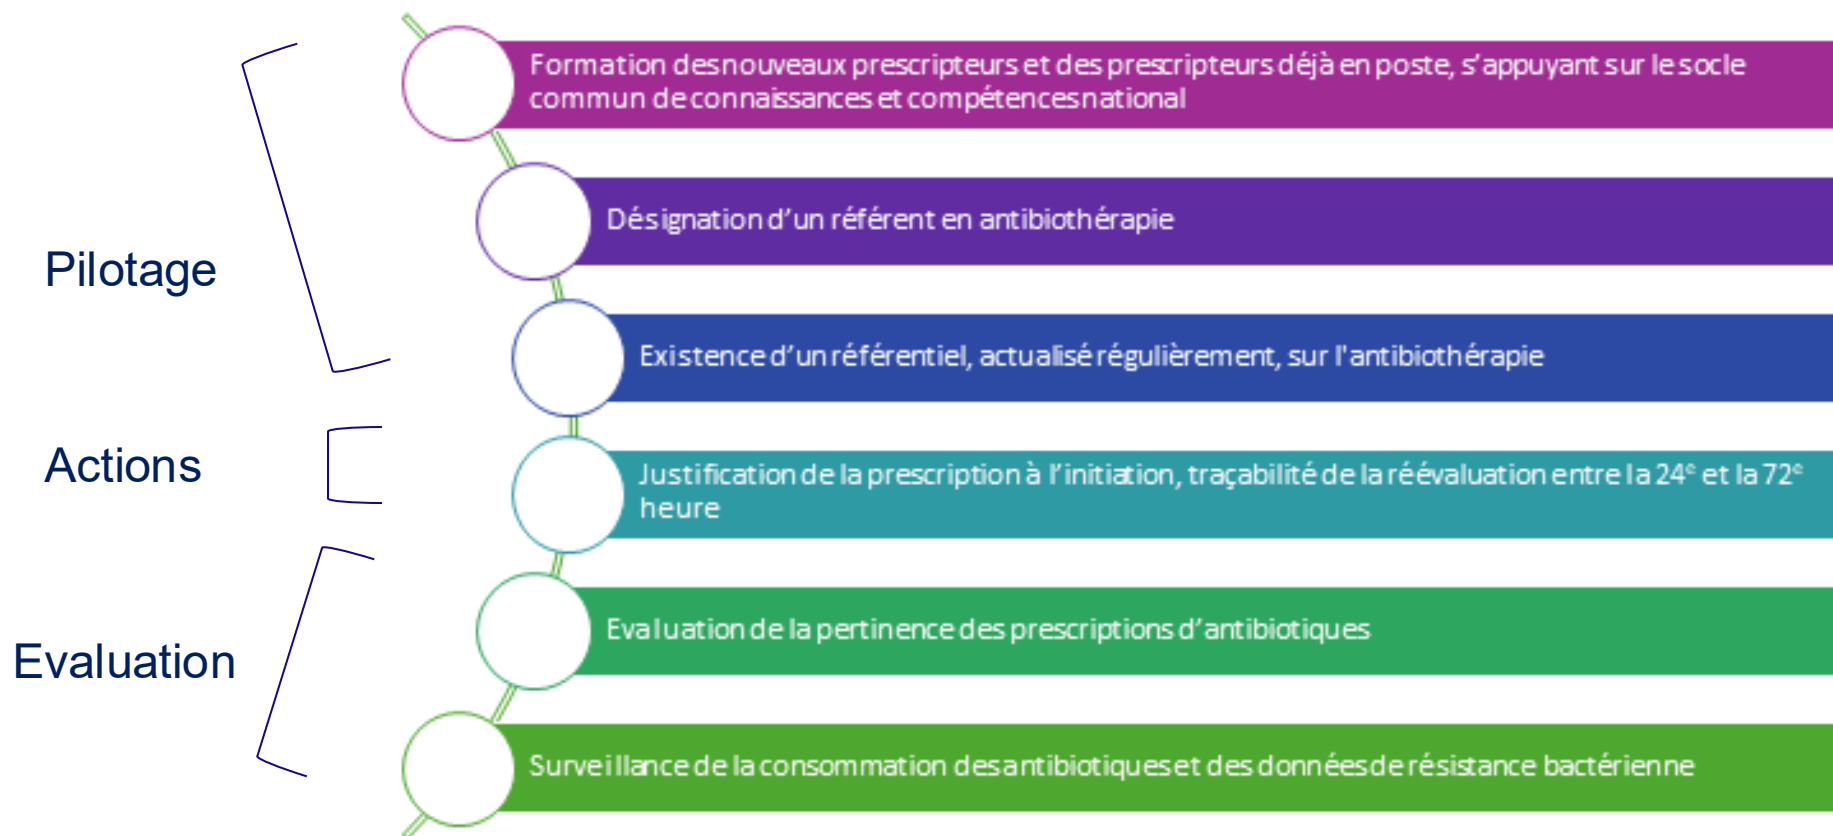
Pilotage

Actions

Evaluation

Formation des nouveaux prescripteurs et des prescripteurs déjà en poste, s'appuyant sur le socle commun de connaissances et compétences national

Désignation d'un référent en antibiothérapie

Existence d'un référentiel, actualisé régulièrement, sur l'antibiothérapie

Justification de la prescription à l'initiation, traçabilité de la réévaluation entre la $24^e$ et la $72^e$ heure

Evaluation de la pertinence des prescriptions d'antibiotiques

Surveillance de la consommation des antibiotiques et des données de résistance bactérienne